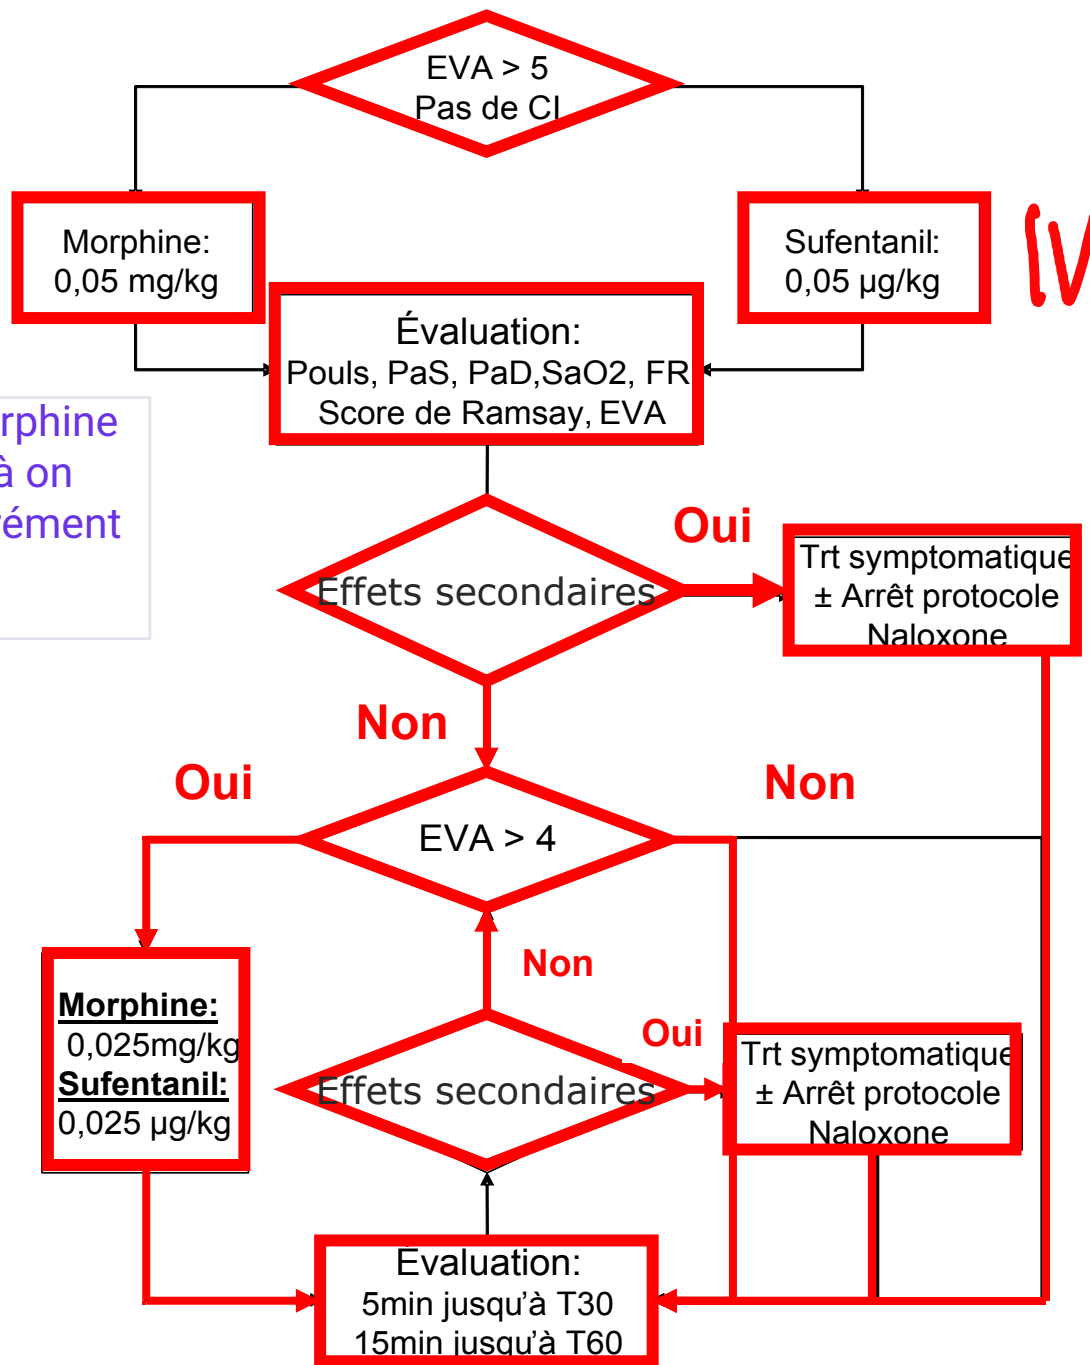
EVA > 5
Pas de CI

Morphine:
0,05 mg/kg

Sufentanil:
0,05 µg/kg

IV

Évaluation:
Pouls, PaS, PaD,SaO2, FR
Score de Ramsay, EVA

rphine
à on
ément

Oui

Effets secondaires

Trt symptomatique
± Arrêt protocole
Naloxone

Non

Oui

Non

EVA > 4

Non

Morphine:
0,025mg/kg
Sufentanil:
0,025 µg/kg

Oui

Effets secondaires

Trt symptomatique
± Arrêt protocole
Naloxone

Evaluation:
5min jusqu'à T30
15min jusqu'à T60